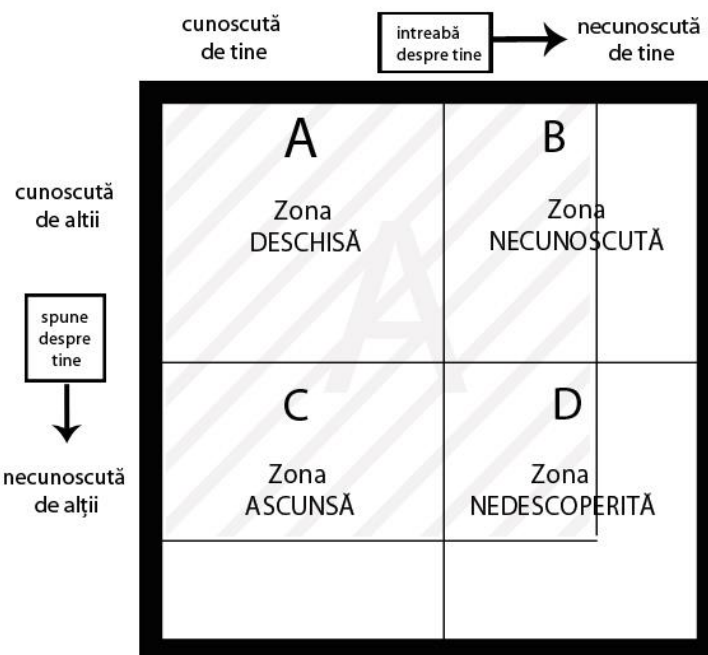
cunoscută de tine

intreabă despre tine

necunoscută de tine

cunoscută de altii

spune despre tine

necunoscută de alții

A

Zona DESCHISĂ

B

Zona NECUNOSCUTĂ

C

Zona ASCUNSĂ

D

Zona NEDESCOPERITĂ